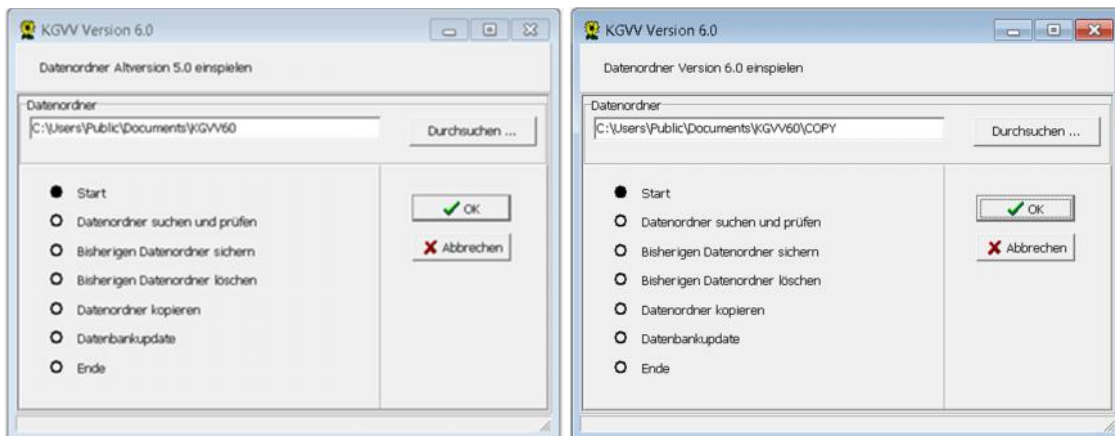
KGVV Version 6.0

Datenordner Altversion 5.0 einspielen

Datenordner

C:\Users\Public\Documents\KGVV60

Durchsuchen ...

Start

Datenordner suchen und prüfen

Bisherigen Datenordner sichern

Bisherigen Datenordner löschen

Datenordner kopieren

Datenbankupdate

Ende

OK

Abbrechen

KGVV Version 6.0

Datenordner Version 6.0 einspielen

Datenordner

C:\Users\Public\Documents\KGVV60\COPY

Durchsuchen ...

Start

Datenordner suchen und prüfen

Bisherigen Datenordner sichern

Bisherigen Datenordner löschen

Datenordner kopieren

Datenbankupdate

Ende

OK

Abbrechen